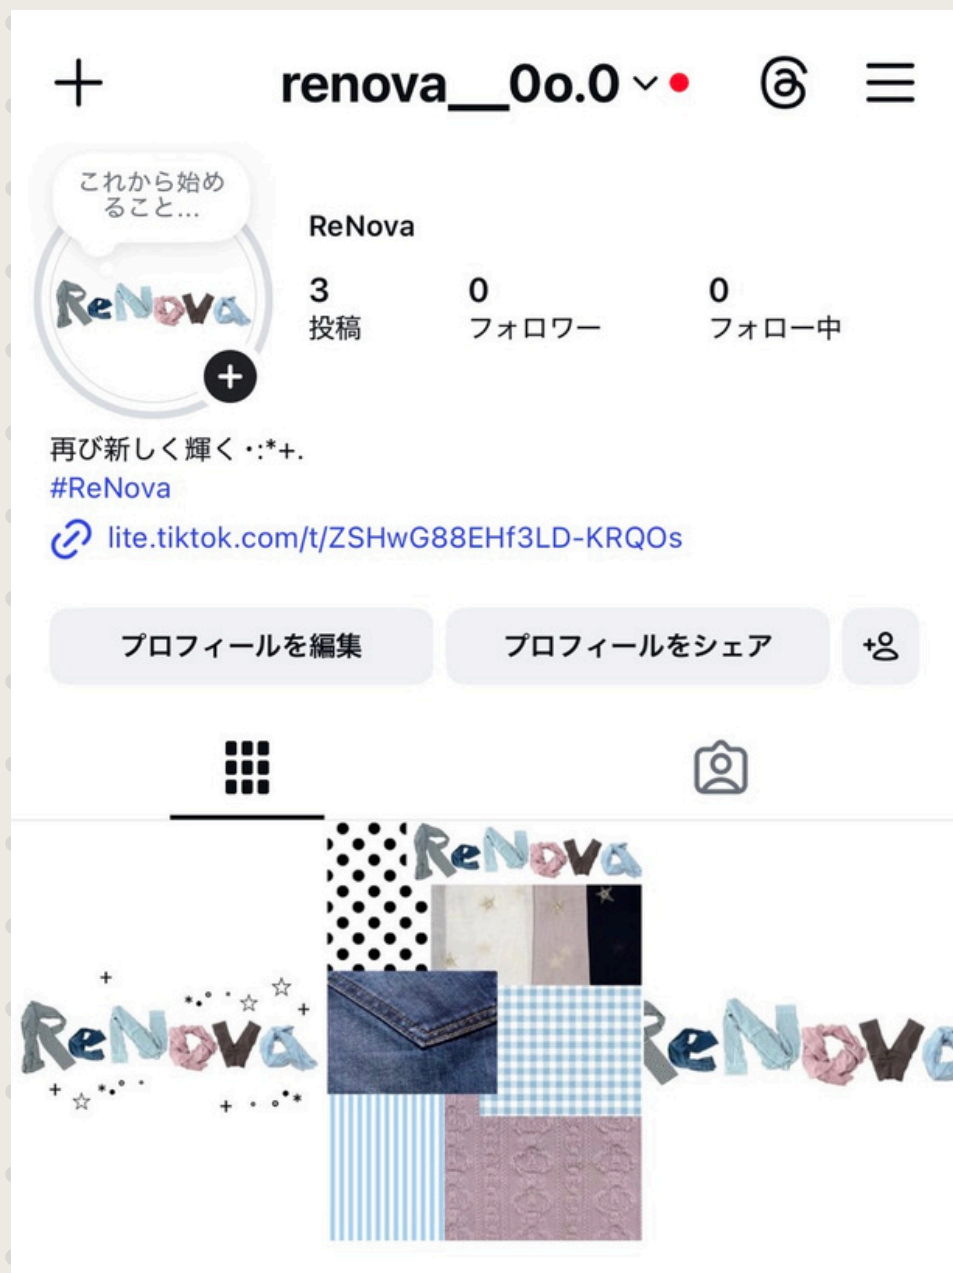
+ renova__0o.0

これから始めること…

ReNova

ReNova

3
投稿

0
フォロワー

0
フォロー中

再び新しく輝く･:*+.
#ReNova
lite.tiktok.com/t/ZSHwG88EHf3LD-KRQOs

プロフィールを編集

プロフィールをシェア

ReNova

ReNova

ReNova